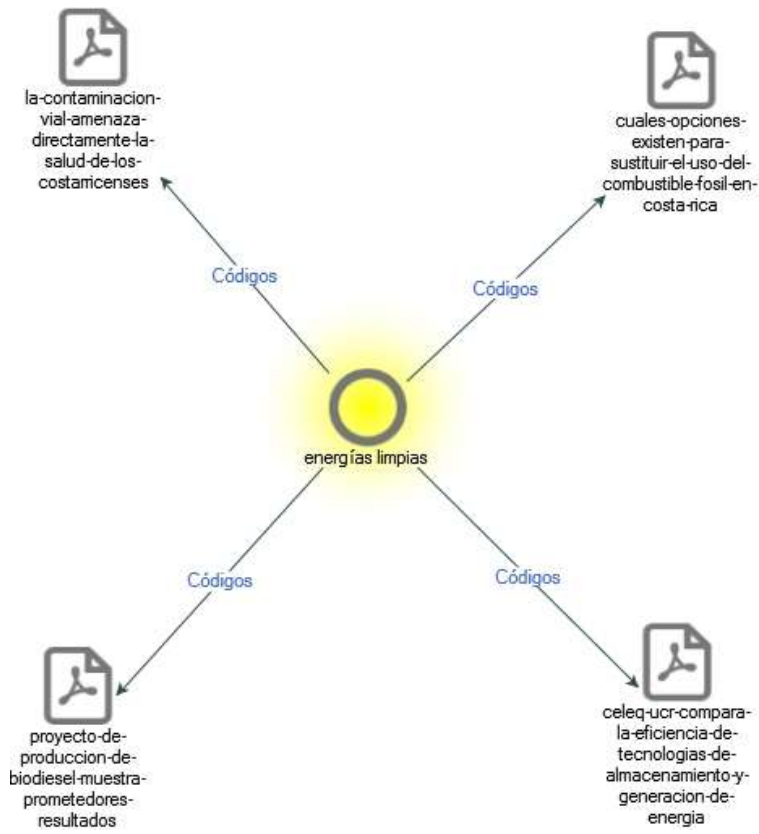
la-contaminacion-vial-amenaza-directamente-la-salud-de-los-costarricenses

cuales-opciones-existen-para-sustituir-el-uso-del-combustible-fosil-en-costa-rica

Códigos

Códigos

energías limpias

Códigos

Códigos

proyecto-de-produccion-de-biodiesel-muestra-prometedores-resultados

celeq-ucr-compara-la-eficiencia-de-tecnologias-de-almacenamiento-y-generacion-de-energia